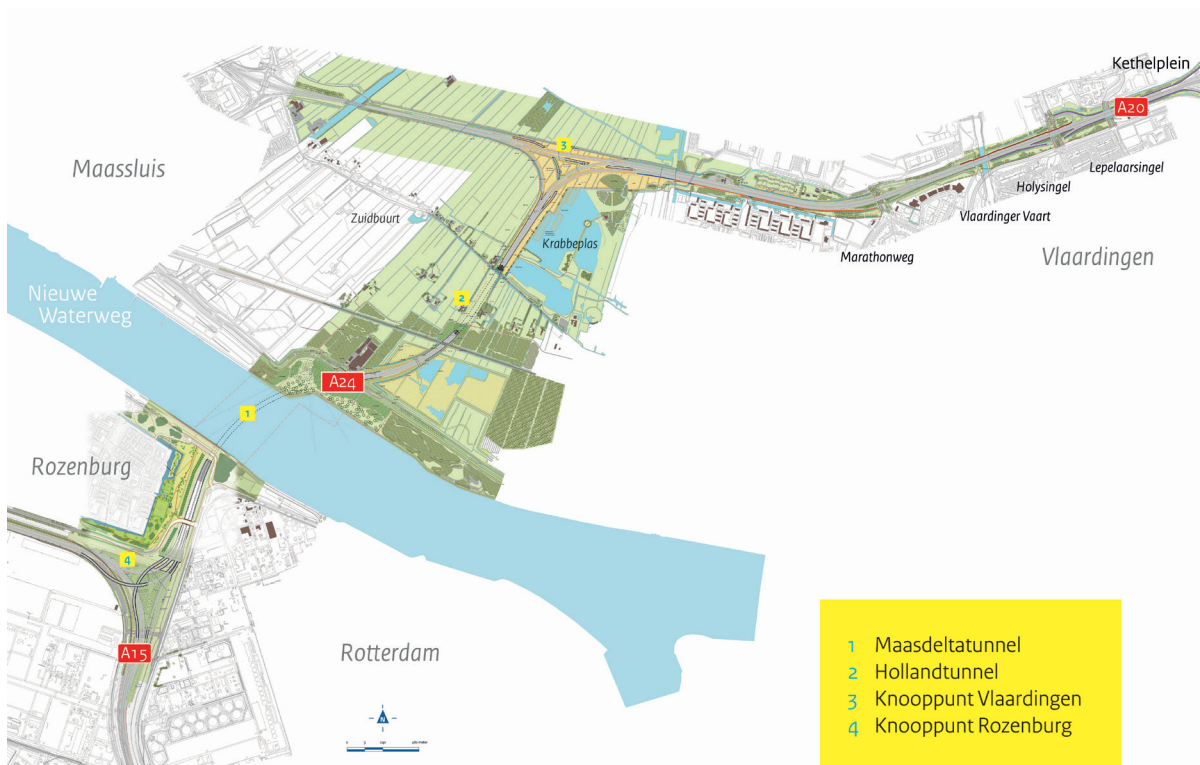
Kethelplein
A20
Maassluis
3
Lepelaarsingel
Holysingel
Zuidbuurt
Vlaardinger Vaart
Krabbeplas
Marathonweg
Vlaardingen
2
Nieuwe Waterweg
A24
1
Rozenburg
4
A15
Rotterdam
N

1 Maasdeltatunnel
2 Hollandtunnel
3 Knooppunt Vlaardingen
4 Knooppunt Rozenburg